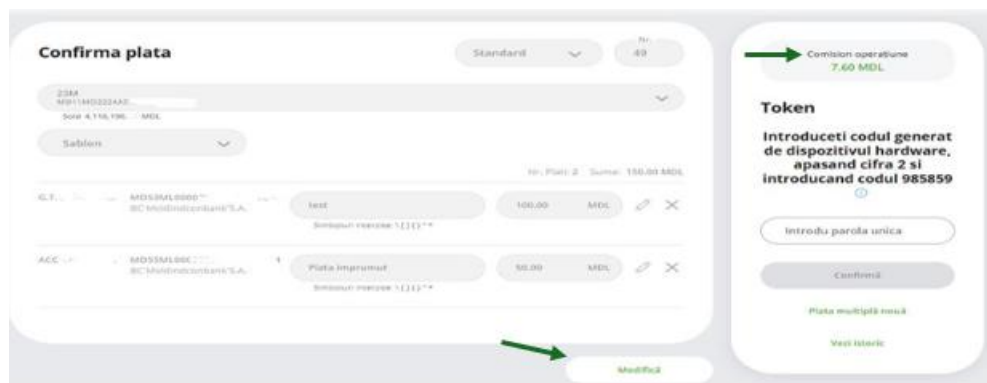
Confirma plata

Standard

Nr.
49

23M
MD11MD222AAD

Sold 4,116,196. MDL

Sablon

Nr. Plati: 2 Suma: 150.00 MDL

G.T. MD55ML0000 BC'Moldindconbank'S.A.

test

Simboluri interzise: \ [ ] { } " *

100.00 MDL

ACC MD55ML000 BC'Moldindconbank'S.A.

Plata imprumut

Simboluri interzise: \ [ ] { } " *

50.00 MDL

Modifică

Comision operatiune
7.60 MDL

Token

Introduceti codul generat de dispozitivul hardware, apasand cifra 2 si introducand codul 985859

Introdu parola unica

Confirmă

Plata multiplă nouă

Vezi istoric